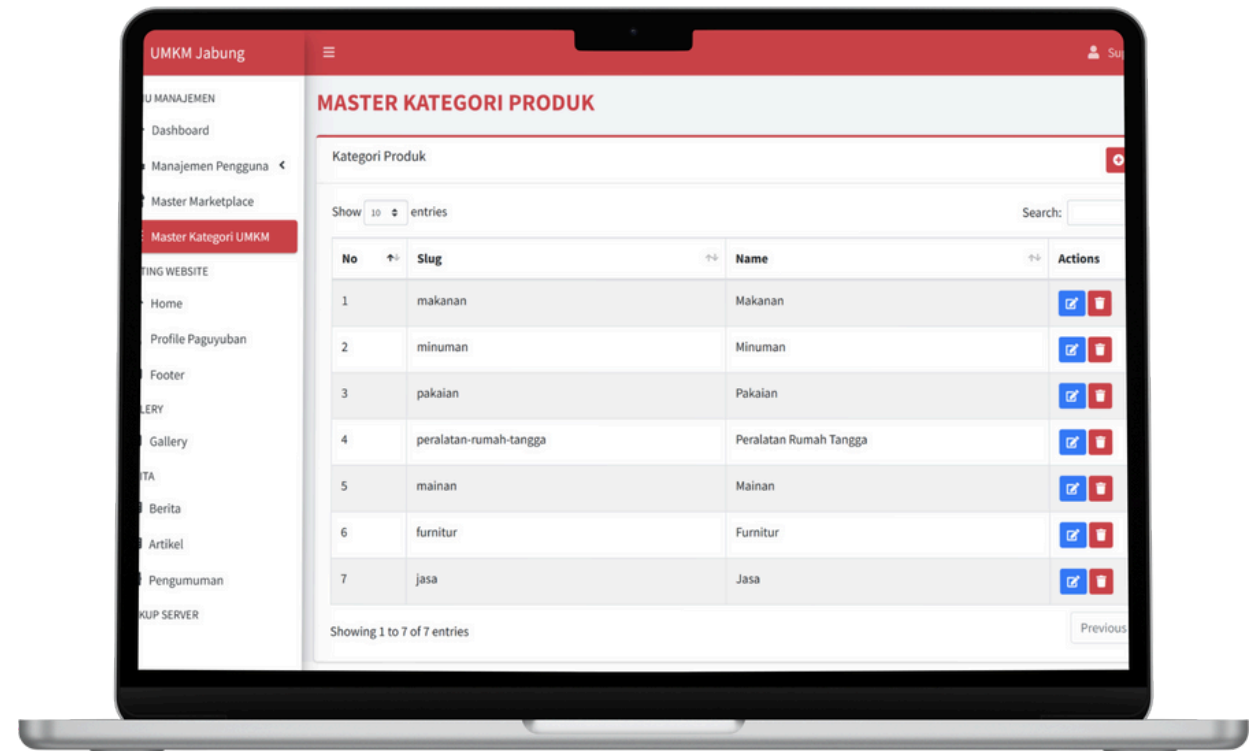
UMKM Jabung

U MANAJEMEN

Dashboard

Manajemen Pengguna

Master Marketplace

Master Kategori UMKM

TING WEBSITE

Home

Profile Paguyuban

Footer

LERY

Gallery

ITA

Berita

Artikel

Pengumuman

KUP SERVER

≡

Su

MASTER KATEGORI PRODUK

Kategori Produk

Show 10 entries

Search:

| No | Slug | Name | Actions |
|---|---|---|---|
| 1 | makanan | Makanan | |
| 2 | minuman | Minuman | |
| 3 | pakaian | Pakaian | |
| 4 | peralatan-rumah-tangga | Peralatan Rumah Tangga | |
| 5 | mainan | Mainan | |
| 6 | furnitur | Furnitur | |
| 7 | jasa | Jasa | |

Showing 1 to 7 of 7 entries

Previous